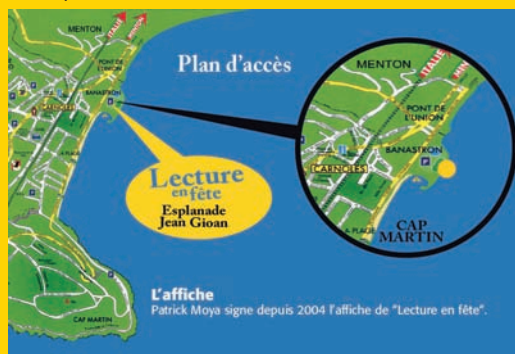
MENTON
ITALIE
PONT DE L'UNION
BANASTRON
CARNOLÈS
A PLAGE
CAP MARTIN

Plan d'accès

Lecture en fête
Esplanade Jean Gioan

MENTON
ITALIE
PONT DE L'UNION
BANASTRON
P
CARNOLÈS
A PLAGE
CAP MARTIN

L'affiche
Patrick Moya signe depuis 2004 l'affiche de "Lecture en fête".